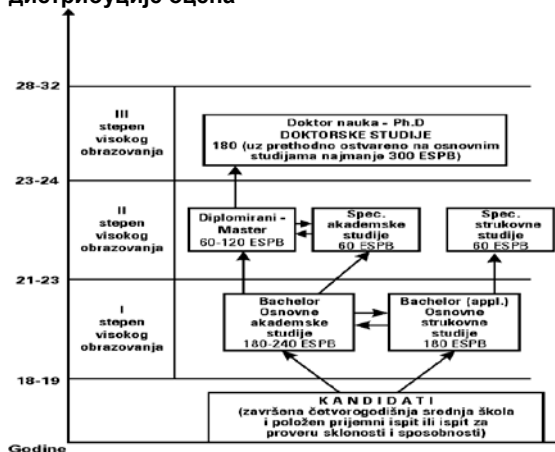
дистрибуције оцена

28-32

III stepen visokog obrazovanja

Doktor nauka - Ph.D DOKTORSKE STUDIJE 180 (uz prethodno ostvareno na osnovnim studijama najmanje 300 ESPB)

23-24

II stepen visokog obrazovanja

Diplomirani - Master 60-120 ESPB

Spec. akademske studije 60 ESPB

Spec. strukovne studije 60 ESPB

21-23

I stepen visokog obrazovanja

Bachelor Osnovne akademske studije 180-240 ESPB

Bachelor (appl.) Osnovne strukovne studije 180 ESPB

18-19

KANDIDATI (završena četvorogodišnja srednja škola i položen prijemni ispit ili ispit za proveru sklonosti i sposobnosti)

Godine